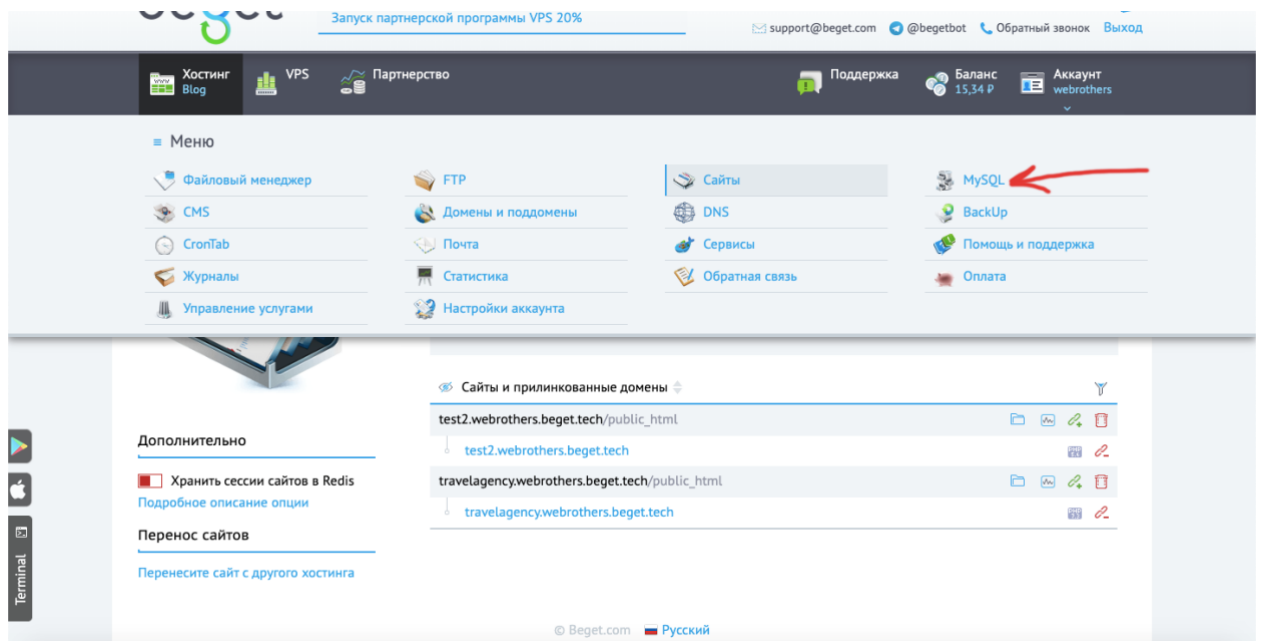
Запуск партнерской программы VPS 20%

support@beget.com @begetbot Обратный звонок Выход

Хостинг Blog VPS Партнерство Поддержка Баланс 15,34 ₽ Аккаунт webrothers

≡ Меню

Файловый менеджер
CMS
CronTab
Журналы
Управление услугами

FTP
Домены и поддомены
Почта
Статистика
Настройки аккаунта

Сайты
DNS
Сервисы
Обратная связь

MySQL
BackUp
Помощь и поддержка
Оплата

Сайты и прилинкованные домены

test2.webrothers.beget.tech/public_html
test2.webrothers.beget.tech
travelagency.webrothers.beget.tech/public_html
travelagency.webrothers.beget.tech

Дополнительно

Хранить сессии сайтов в Redis
Подробное описание опции

Перенос сайтов

Перенесите сайт с другого хостинга

Terminal

© Beget.com Русский